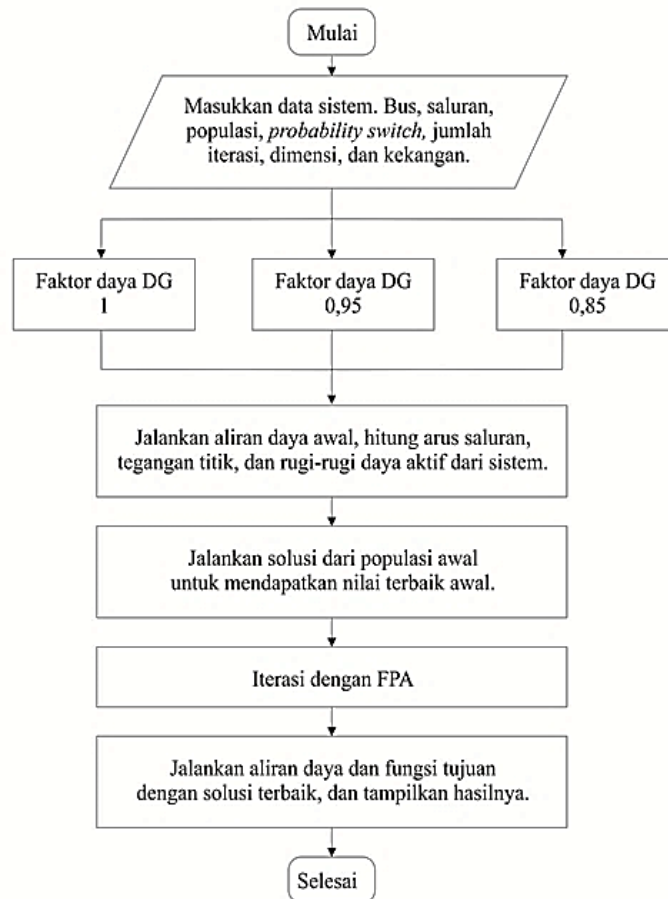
Mulai

Masukkan data sistem. Bus, saluran, populasi, probability switch, jumlah iterasi, dimensi, dan kekangan.

Faktor daya DG 1

Faktor daya DG 0,95

Faktor daya DG 0,85

Jalankan aliran daya awal, hitung arus saluran, tegangan titik, dan rugi-rugi daya aktif dari sistem.

Jalankan solusi dari populasi awal untuk mendapatkan nilai terbaik awal.

Iterasi dengan FPA

Jalankan aliran daya dan fungsi tujuan dengan solusi terbaik, dan tampilkan hasilnya.

Selesai